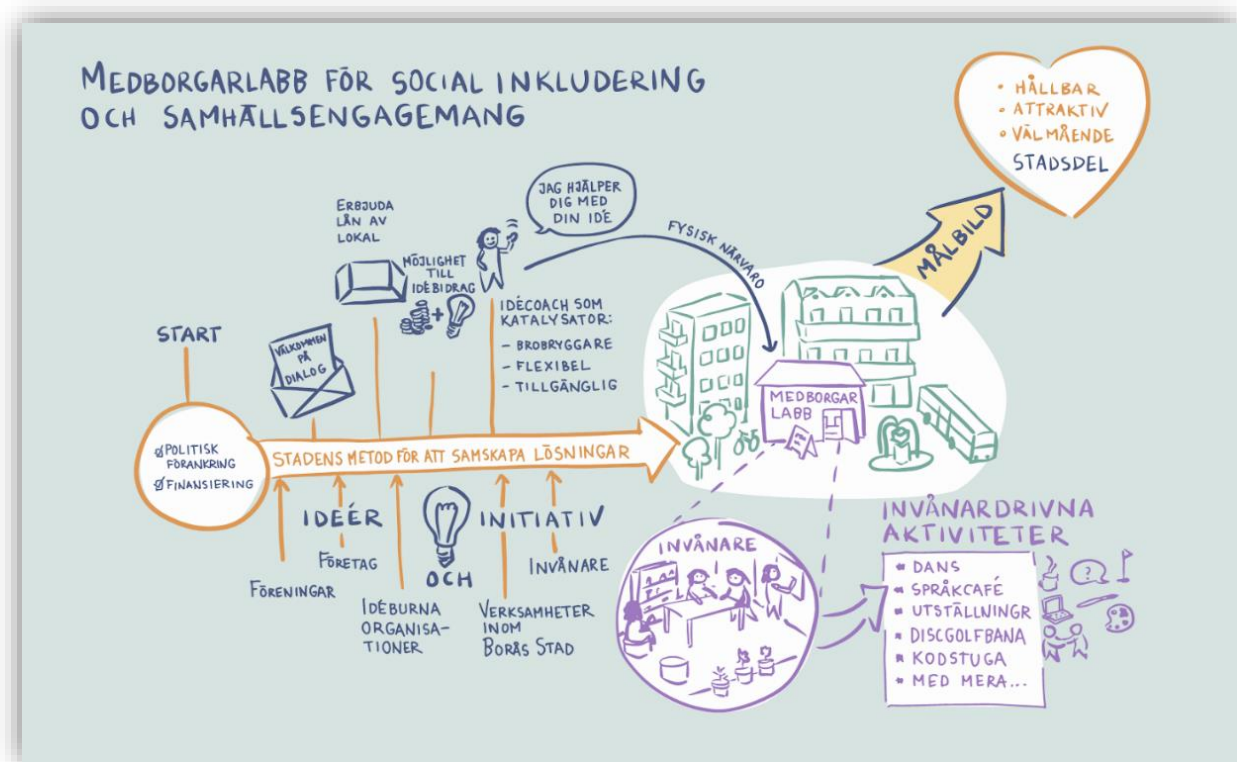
MEDBORGARLABB FÖR SOCIAL INKLUDERING OCH SAMHÄLLSENGAGEMANG

• HÅLLBAR
• ATTRAKTIV
• VÄLMÅENDE
STADSDEL

MÅLBILD

JAG HJÄLPER DIG MED DIN IDÉ

FYSISK NÄRVARO

ERBJUDA LÅN AV LOKAL

MÖJLIGHET TILL IDÉBIDRAG

IDÉCOACH SOM KATALYSATOR:
- BROBRYGGARE
- FLEXIBEL
- TILLGÄNGLIG

START

VÄLKOMMEN PÅ DIALOG

MEDBORGAR LABB

Ø POLITISK FÖRANKRING
Ø FINANSIERING

STADENS METOD FÖR ATT SAMSKAPA LÖSNINGAR

IDÉER

OCH

INITIATIV

FÖRETAG

FÖRENINGAR

IDÉBURNA ORGANISATIONER

VERKSAMHETER INOM BORÅS STAD

INVÅNARE

INVÅNARE

INVÅNARDRIVNA AKTIVITETER
• DANS
• SPRÅKCAFÉ
• UTSTÄLLNINGR
• DISCGOLFBANA
• KODSTUGA
• MED MERA...